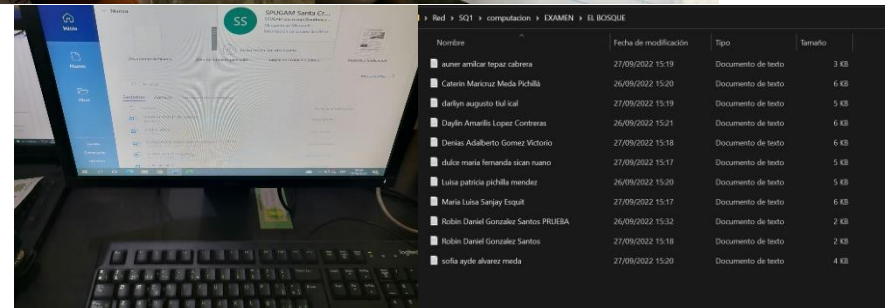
Inicio
SS
SPUGAM Santa Cr...

Nuevo
Abrir

> Red > SQ1 > computacion > EXAMEN > EL BOSQUE

| Nombre | Fecha de modificación | Tipo | Tamaño |
|---|---|---|---|
| auner amilcar tepaz cabrera | 27/09/2022 15:19 | Documento de texto | 3 KB |
| Caterin Maricruz Meda Pichillá | 26/09/2022 15:20 | Documento de texto | 6 KB |
| darliyn augusto tiul ical | 27/09/2022 15:19 | Documento de texto | 5 KB |
| Daylin Amarilis Lopez Contreras | 26/09/2022 15:21 | Documento de texto | 6 KB |
| Denias Adalberto Gomez Victorio | 27/09/2022 15:18 | Documento de texto | 6 KB |
| dulce maria fernanda sican ruano | 27/09/2022 15:17 | Documento de texto | 5 KB |
| Luisa patricia pichilla mendez | 26/09/2022 15:20 | Documento de texto | 5 KB |
| Maria Luisa Sanjay Esquit | 27/09/2022 15:17 | Documento de texto | 6 KB |
| Robin Daniel Gonzalez Santos PRUEBA | 26/09/2022 15:32 | Documento de texto | 2 KB |
| Robin Daniel Gonzalez Santos | 27/09/2022 15:18 | Documento de texto | 2 KB |
| sofia ayde alvarez meda | 27/09/2022 15:20 | Documento de texto | 4 KB |